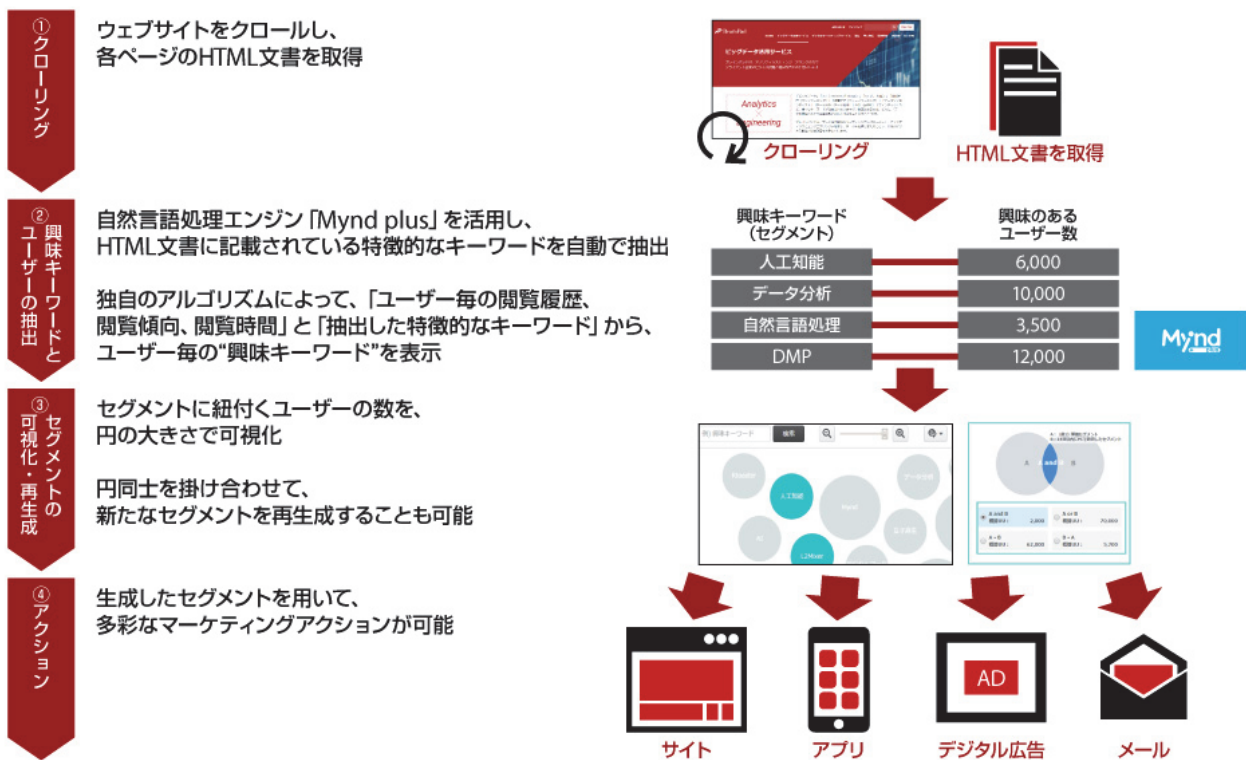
①クローリング

ウェブサイトをクロールし、各ページのHTML文書を取得

ビッグデータ活用サービス

Analytics

Engineering

クローリング

HTML文書を取得

②興味キーワードとユーザーの抽出

自然言語処理エンジン「Mynd plus」を活用し、HTML文書に記載されている特徴的なキーワードを自動で抽出

独自のアルゴリズムによって、「ユーザー毎の閲覧履歴、閲覧傾向、閲覧時間」と「抽出した特徴的なキーワード」から、ユーザー毎の"興味キーワード"を表示

| 興味キーワード（セグメント） | 興味のあるユーザー数 |
|---|---|
| 人工知能 | 6,000 |
| データ分析 | 10,000 |
| 自然言語処理 | 3,500 |
| DMP | 12,000 |

Mynd

③セグメントの可視化・再生成

セグメントに紐付くユーザーの数を、円の大きさで可視化

円同士を掛け合わせて、新たなセグメントを再生成することも可能

検索

人工知能

Mynd

A and B

A

B

④アクション

生成したセグメントを用いて、多彩なマーケティングアクションが可能

AD

サイト

アプリ

デジタル広告

メール